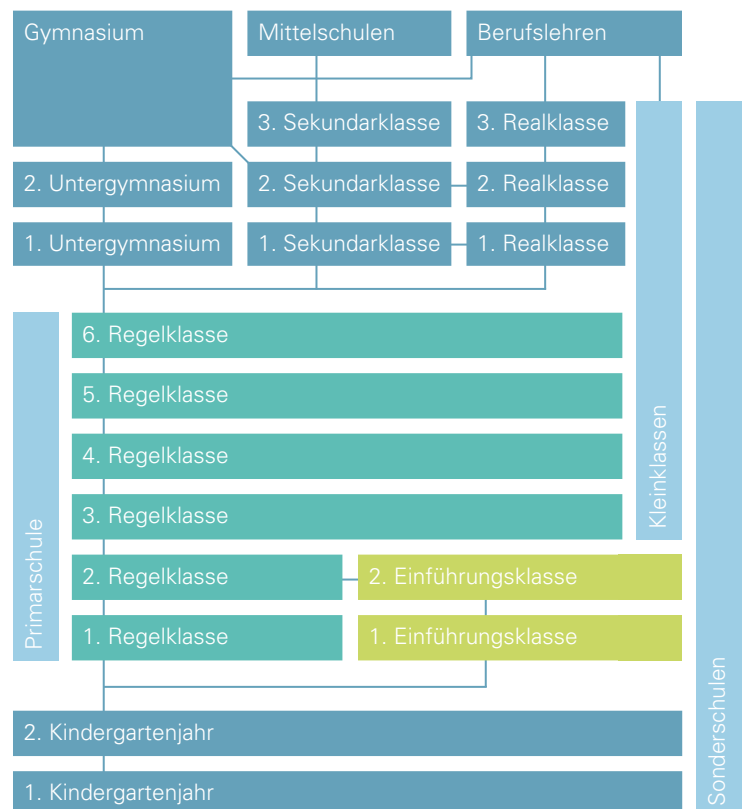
Gymnasium

Mittelschulen

Berufslehren

3. Sekundarklasse

3. Realklasse

2. Untergymnasium

2. Sekundarklasse

2. Realklasse

1. Untergymnasium

1. Sekundarklasse

1. Realklasse

6. Regelklasse

5. Regelklasse

4. Regelklasse

3. Regelklasse

2. Regelklasse

2. Einführungsklasse

1. Regelklasse

1. Einführungsklasse

Primarschule

Kleinklassen

Sonderschulen

2. Kindergartenjahr

1. Kindergartenjahr